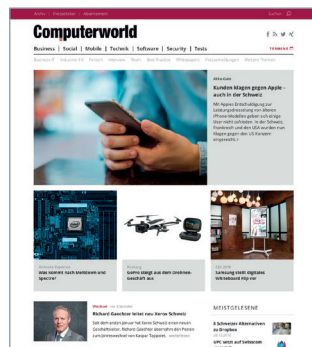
Computerworld

Business | Social | Mobile | Technik | Software | Security | Tests

Kunden klagen gegen Apple – auch in der Schweiz

Was kommt nach Meltdown und Spectre?

GoPro steigt aus dem Drohnen-Geschäft aus

Samsung stellt digitales Whiteboard Flip vor

Richard Gaechter leitet neu Xerox Schweiz

MEISTGELESENE